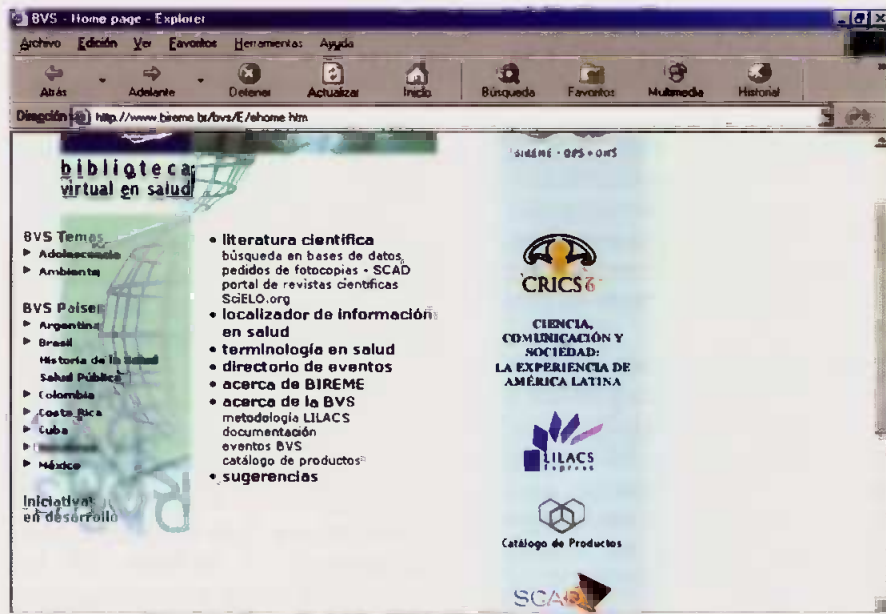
BVS - Home page - Explorer

Archivo Edición Ver Favoritos Herramientas Ayuda

Atrás Adelante Detener Actualizar Inicio Búsqueda Favoritos Multimedia Historial

Dirección http://www.bireme.br/bvs/E/ehome.htm

biblioteca virtual en salud

BIREME • OPS • OMS

BVS Temas
▸ Adolescencia
▸ Ambiente

BVS Países
▸ Argentina
▸ Brasil
Historia de la Salud
Salud Pública
▸ Colombia
▸ Costa Rica
▸ Cuba
▸ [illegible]
▸ México

Iniciativas en desarrollo

• literatura científica
búsqueda en bases de datos
pedidos de fotocopias - SCAD
portal de revistas científicas SciELO.org
• localizador de información en salud
• terminología en salud
• directorio de eventos
• acerca de BIREME
• acerca de la BVS
metodología LILACS
documentación
eventos BVS
catálogo de productos
• sugerencias

CRICS 6

CIENCIA, COMUNICACIÓN Y SOCIEDAD: LA EXPERIENCIA DE AMÉRICA LATINA

LILACS Express

Catálogo de Productos

SCAD